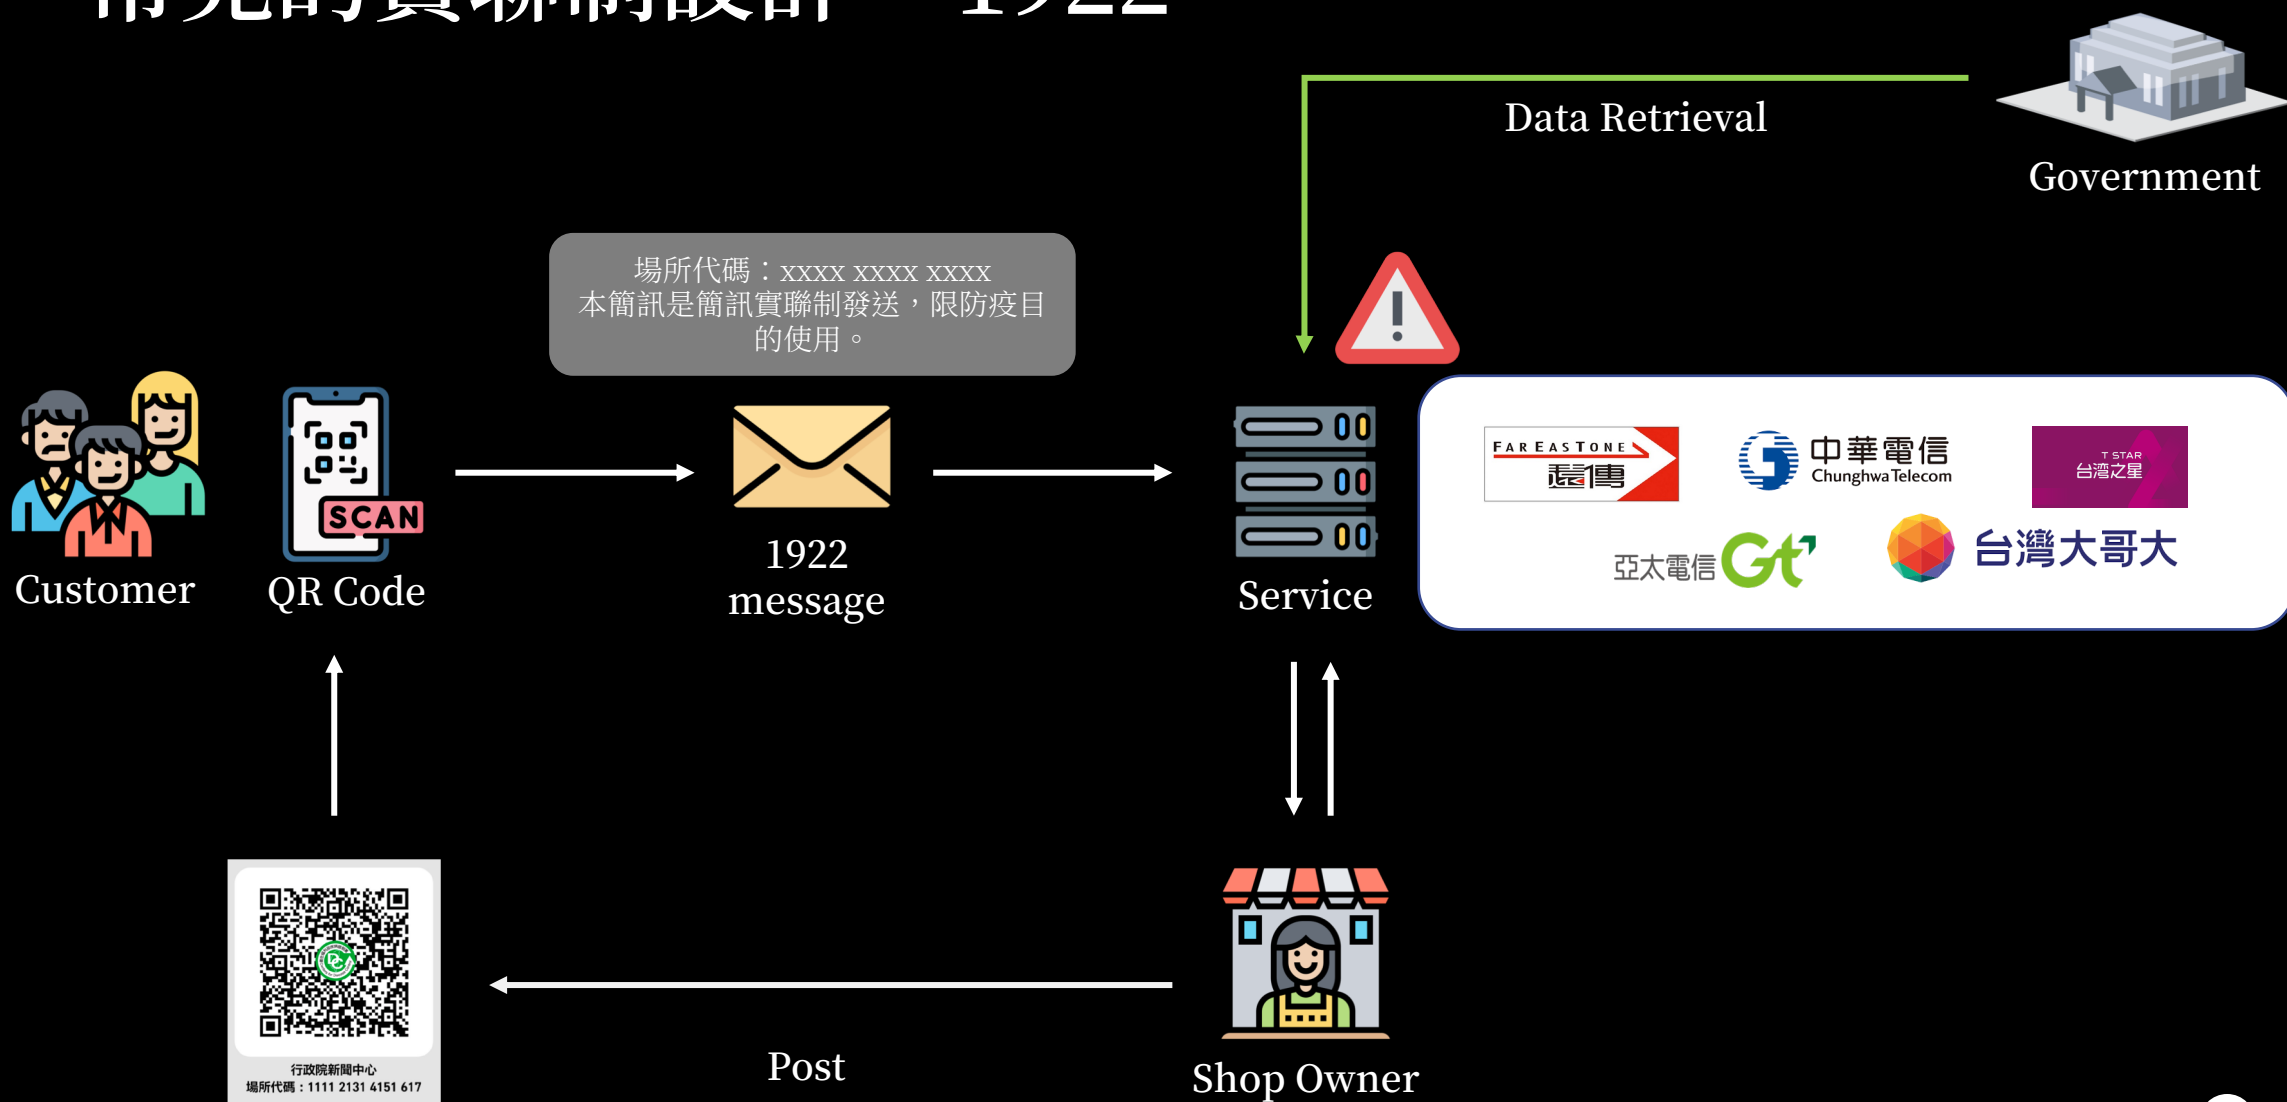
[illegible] 1922

Data Retrieval

Government

場所代碼：xxxx xxxx xxxx
本簡訊是簡訊實聯制發送，限防疫目的使用。

Customer

SCAN

QR Code

1922 message

Service

FAR EASTONE 遠傳

中華電信 Chunghwa Telecom

T STAR 台灣之星

亞太電信 Gt

台灣大哥大

行政院新聞中心
場所代碼：1111 2131 4151 617

Post

Shop Owner